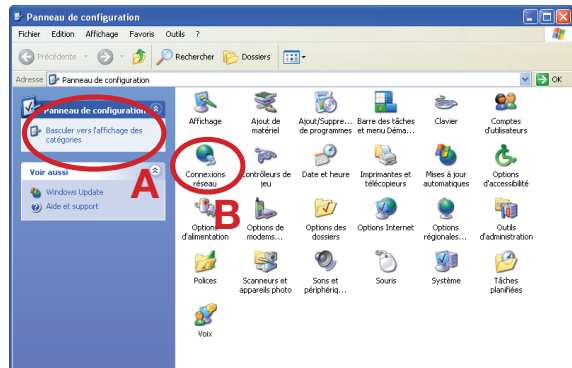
Panneau de configuration

Fichier Edition Affichage Favoris Outils ?

Précédente Rechercher Dossiers

Adresse Panneau de configuration OK

Panneau de configuration

Basculer vers l'affichage des catégories

A

Voir aussi

Windows Update

Aide et support

Affichage
Ajout de matériel
Ajout/Suppre... de programmes
Barre des tâches et menu Déma...
Clavier
Comptes d'utilisateurs
Connexions réseau
Contrôleurs de jeu
Date et heure
Imprimantes et télécopieurs
Mises à jour automatiques
Options d'accessibilité
Options d'alimentation
Options de modems...
Options des dossiers
Options Internet
Options régionales...
Outils d'administration
Polices
Scanneurs et appareils photo
Sons et périphériq...
Souris
Système
Tâches planifiées
Voix

B